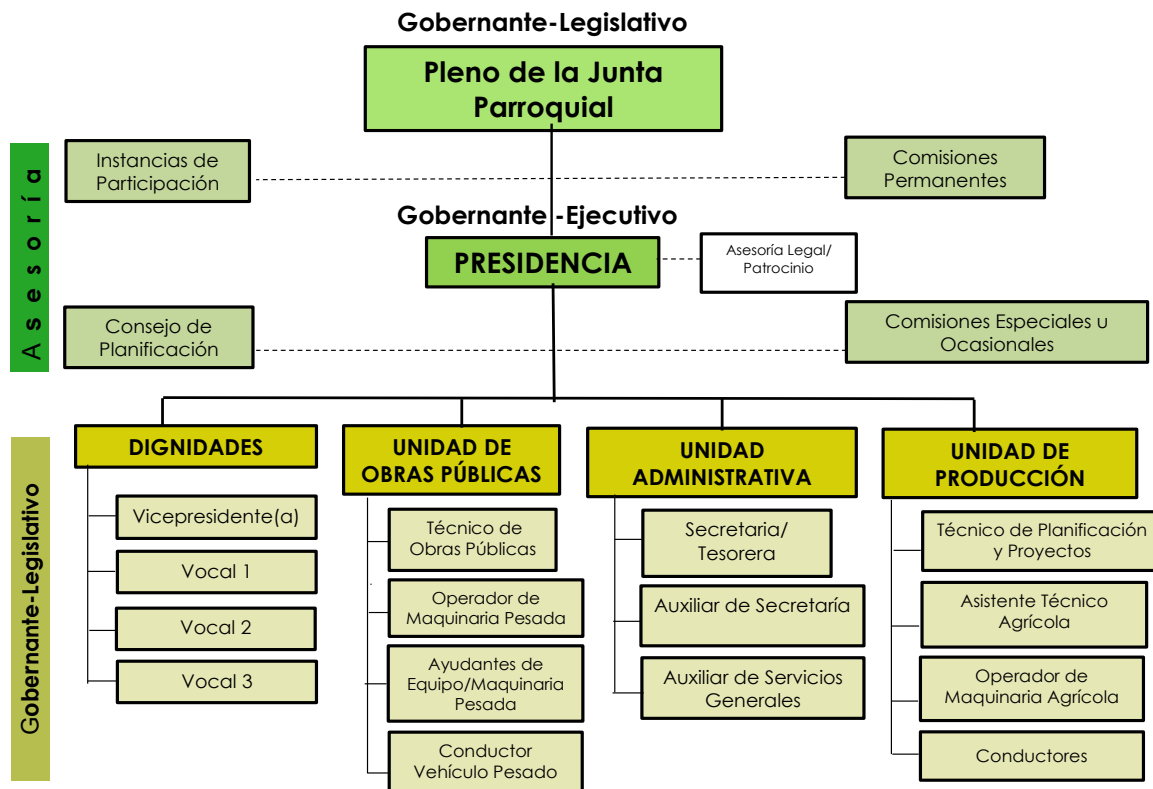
Gobernante-Legislativo

Pleno de la Junta Parroquial

Asesoría

Instancias de Participación

Comisiones Permanentes

Gobernante -Ejecutivo

PRESIDENCIA

Asesoría Legal/ Patrocinio

Consejo de Planificación

Comisiones Especiales u Ocasionales

Gobernante-Legislativo

DIGNIDADES

Vicepresidente(a)

Vocal 1

Vocal 2

Vocal 3

UNIDAD DE OBRAS PÚBLICAS

Técnico de Obras Públicas

Operador de Maquinaria Pesada

Ayudantes de Equipo/Maquinaria Pesada

Conductor Vehículo Pesado

UNIDAD ADMINISTRATIVA

Secretaria/ Tesorera

Auxiliar de Secretaría

Auxiliar de Servicios Generales

UNIDAD DE PRODUCCIÓN

Técnico de Planificación y Proyectos

Asistente Técnico Agrícola

Operador de Maquinaria Agrícola

Conductores